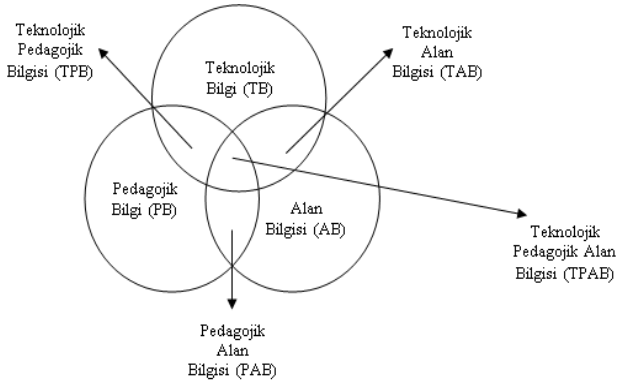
Teknolojik Pedagojik Bilgisi (TPB)

Teknolojik Bilgi (TB)

Teknolojik Alan Bilgisi (TAB)

Pedagojik Bilgi (PB)

Alan Bilgisi (AB)

Teknolojik Pedagojik Alan Bilgisi (TPAB)

Pedagojik Alan Bilgisi (PAB)